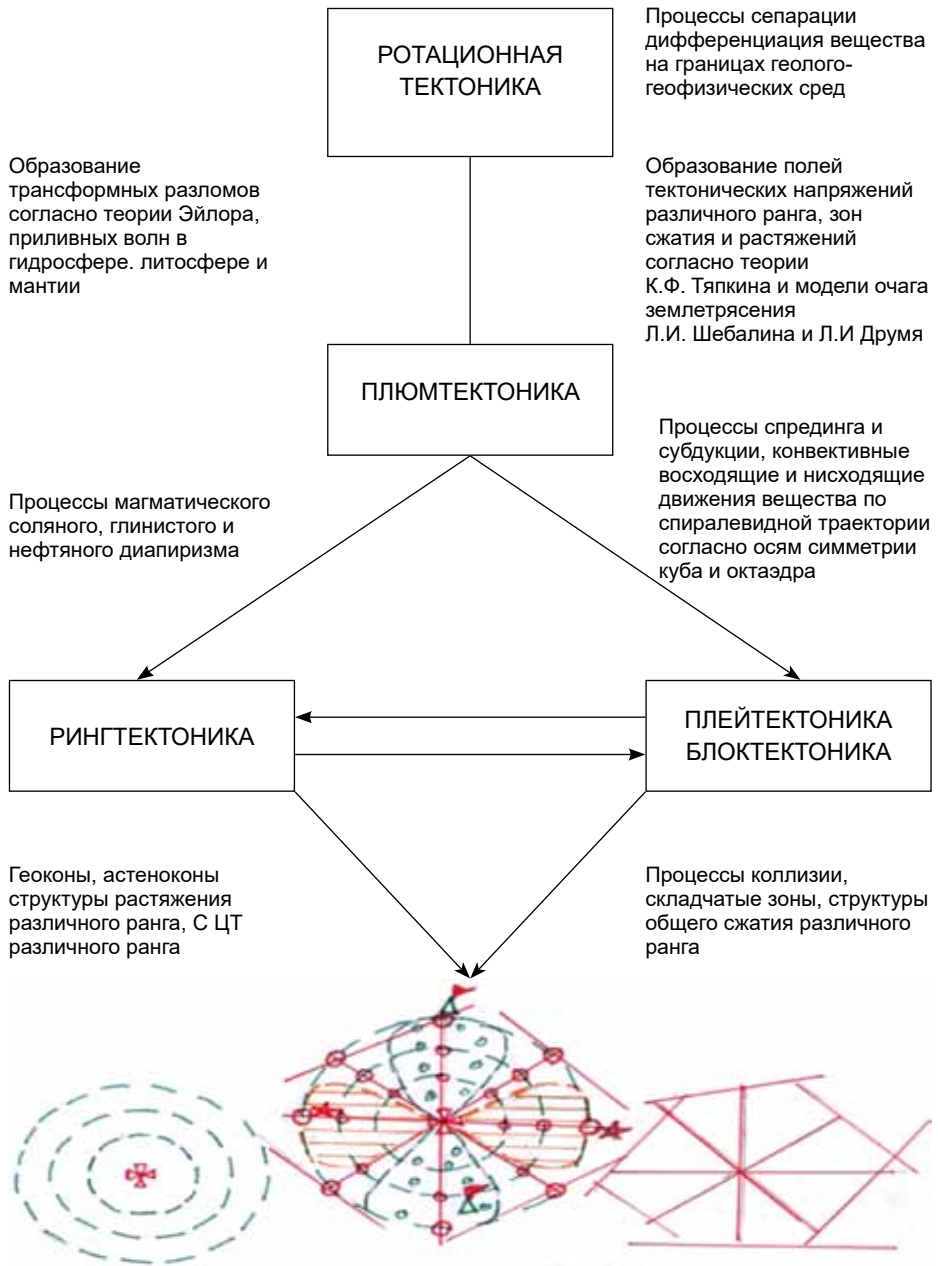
РОТАЦИОННАЯ ТЕКТОНИКА

Процессы сепарации дифференциация вещества на границах геолого-геофизических сред

Образование трансформных разломов согласно теории Эйлора, приливных волн в гидросфере. литосфере и мантии

Образование полей тектонических напряжений различного ранга, зон сжатия и растяжений согласно теории К.Ф. Тяпкина и модели очага землетрясения Л.И. Шебалина и Л.И Друмя

ПЛЮМТЕКТОНИКА

Процессы спрединга и субдукции, конвективные восходящие и нисходящие движения вещества по спиралевидной траектории согласно осям симметрии куба и октаэдра

Процессы магматического соляного, глинистого и нефтяного диапиризма

РИНГТЕКТОНИКА

ПЛЕЙТЕКТОНИКА БЛОКТЕКТОНИКА

Геоконы, астеноконы структуры растяжения различного ранга, С ЦТ различного ранга

Процессы коллизии, складчатые зоны, структуры общего сжатия различного ранга